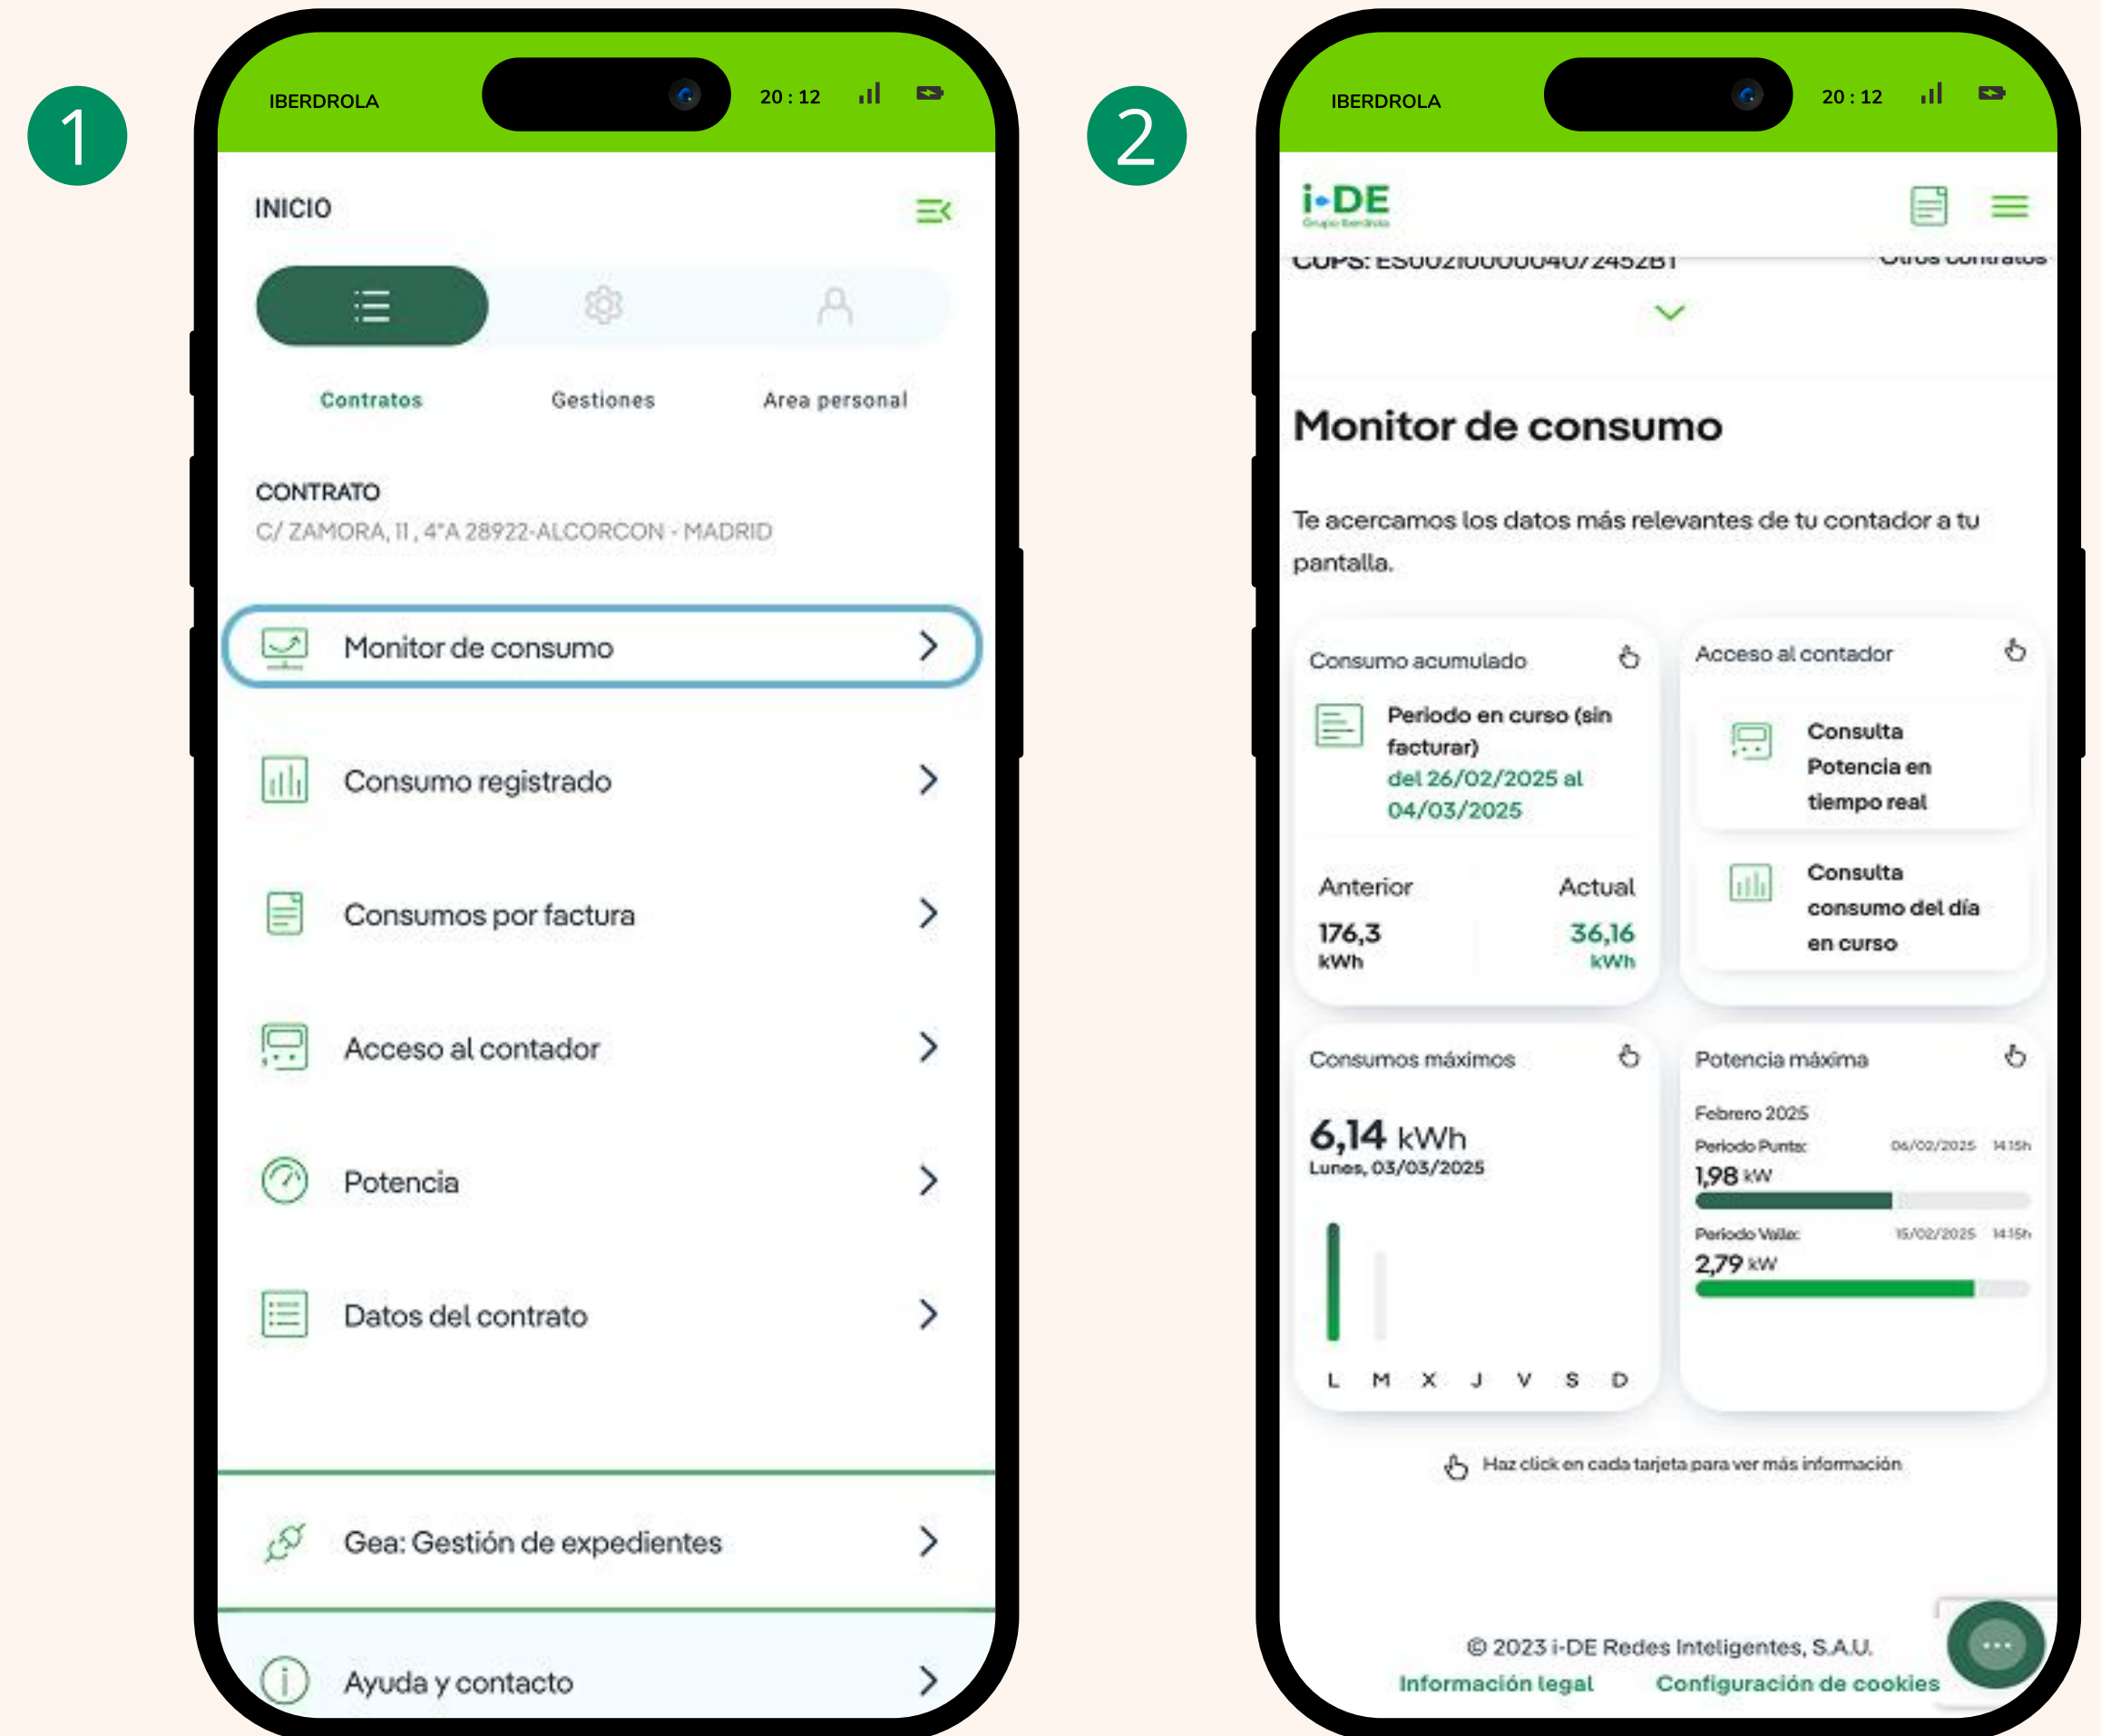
1

IBERDROLA 20 : 12

INICIO

Contratos Gestiones Area personal

CONTRATO
C/ ZAMORA, 11 , 4°A 28922-ALCORCON - MADRID

Monitor de consumo

Consumo registrado

Consumos por factura

Acceso al contador

Potencia

Datos del contrato

Gea: Gestión de expedientes

Ayuda y contacto

2

IBERDROLA 20 : 12

i-DE
Grupo Iberdrola

CUPS: ES0021000004072452B1 Otros contratos

Monitor de consumo

Te acercamos los datos más relevantes de tu contador a tu pantalla.

Consumo acumulado

Periodo en curso (sin facturar)
del 26/02/2025 al 04/03/2025

Anterior
176,3
kWh

Actual
36,16
kWh

Acceso al contador

Consulta Potencia en tiempo real

Consulta consumo del día en curso

Consumos máximos

6,14 kWh
Lunes, 03/03/2025

L M X J V S D

Potencia máxima

Febrero 2025
Periodo Punta: 06/02/2025 14:15h
1,98 kW
Periodo Valle: 15/02/2025 14:15h
2,79 kW

Haz click en cada tarjeta para ver más información

© 2023 i-DE Redes Inteligentes, S.A.U.
Información legal Configuración de cookies